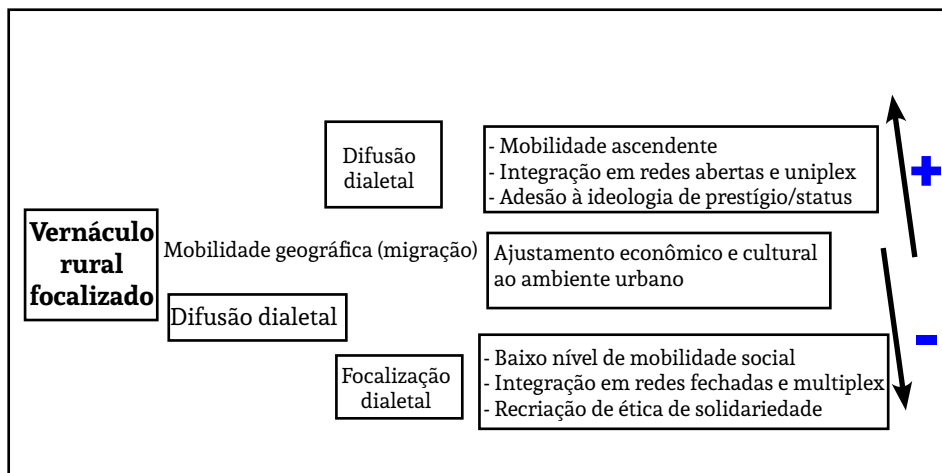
Vernáculo rural focalizado

Mobilidade geográfica (migração)

Difusão dialetal

Difusão dialetal

- Mobilidade ascendente
- Integração em redes abertas e uniplex
- Adesão à ideologia de prestígio/status

+

Ajustamento econômico e cultural ao ambiente urbano

Focalização dialetal

- Baixo nível de mobilidade social
- Integração em redes fechadas e multiplex
- Recriação de ética de solidariedade

-